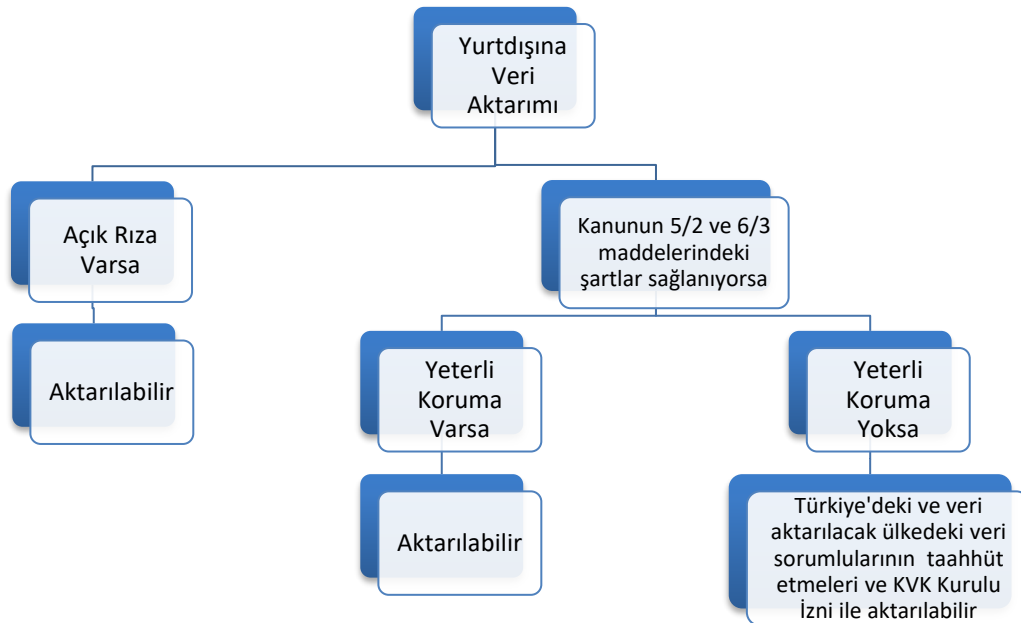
Yurtdışına Veri Aktarımı

Açık Rıza Varsa

Aktarılabilir

Kanunun 5/2 ve 6/3 maddelerindeki şartlar sağlanıyorsa

Yeterli Koruma Varsa

Aktarılabilir

Yeterli Koruma Yoksa

Türkiye'deki ve veri aktarılacak ülkedeki veri sorumlularının taahhüt etmeleri ve KVK Kurulu İzni ile aktarılabilir